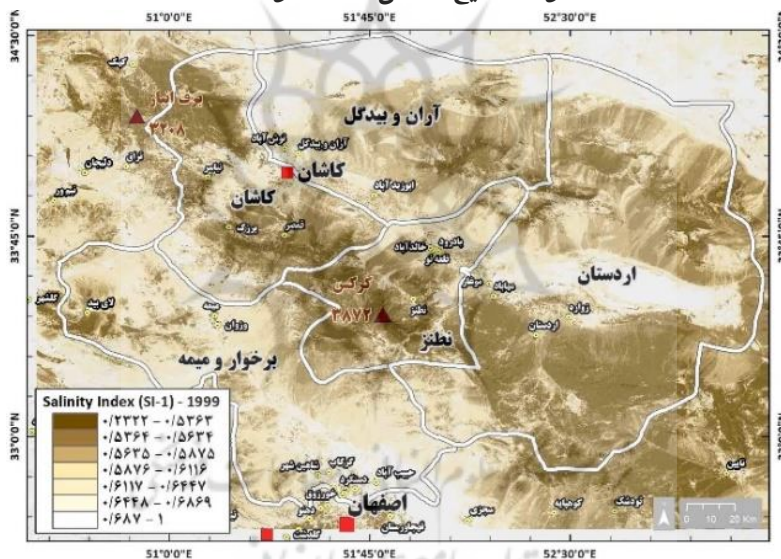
51°0'0"E
51°45'0"E
52°30'0"E
34°30'0"N
33°45'0"N
33°0'0"N
برف انبار
۳۲۰۸
آران و بیدگل
آران و بیدگل
کاشان
کاشان
ابوزید آباد
نوش آباد
نیاسر
قمصر
برزک
دلیجان
نراق
تیمور
کرکس
۳۸۷۲
نطنز
نطنز
بادرود
خالدآباد
طرق
اردستان
اردستان
زواره
مهاباد
میمه
وزوان
گلشهر
لای بید
برخوار و میمه
اصفهان
حبیب آباد
گرگاب
شاهین شهر
دستگرد
دولت آباد
خورزوق
سین
گلشن
قهجاورستان
سجزی
کوهپایه
تودشک
نایین
Salinity Index (SI-1) - 1999
۰/۲۳۲۲ - ۰/۵۳۶۳
۰/۵۳۶۴ - ۰/۵۶۳۴
۰/۵۶۳۵ - ۰/۵۸۷۵
۰/۵۸۷۶ - ۰/۶۱۱۶
۰/۶۱۱۷ - ۰/۶۴۴۷
۰/۶۴۴۸ - ۰/۶۸۶۹
۰/۶۸۷ - ۱
0 10 20 Km